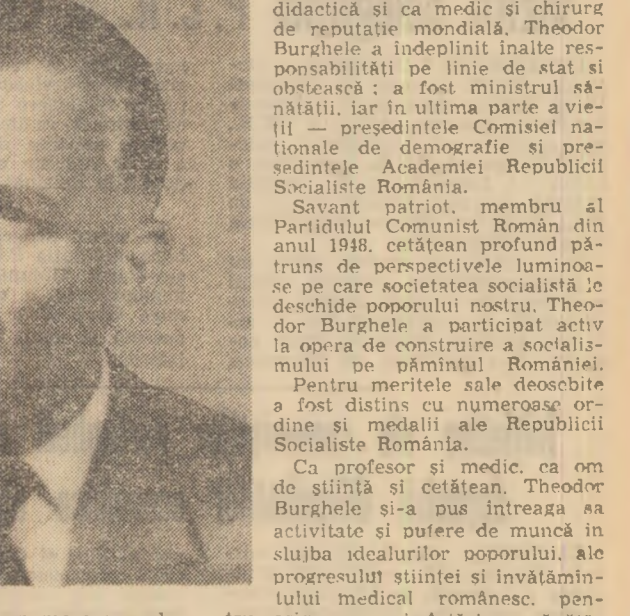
didactică și ca medic și chirurg de reputație mondială, Theodor Burghele a îndeplinit înalte responsabilități pe linie de stat și obștească : a fost ministrul sănătății, iar în ultima parte a vieții — președintele Comisiei naționale de demografie și președintele Academiei Republicii Socialiste România.

Savant patriot, membru al Partidului Comunist Român din anul 1948, cetățean profund pătruns de perspectivele luminoase pe care societatea socialistă le deschide poporului nostru, Theodor Burghele a participat activ la opera de construire a socialismului pe pămîntul României.

Pentru meritele sale deosebite a fost distins cu numeroase ordine și medalii ale Republicii Socialiste România.

Ca profesor și medic, ca om de știință și cetățean, Theodor Burghele și-a pus întreaga sa activitate și putere de muncă în slujba idealurilor poporului, ale progresului științei și învățămîntului medical românesc, pen-